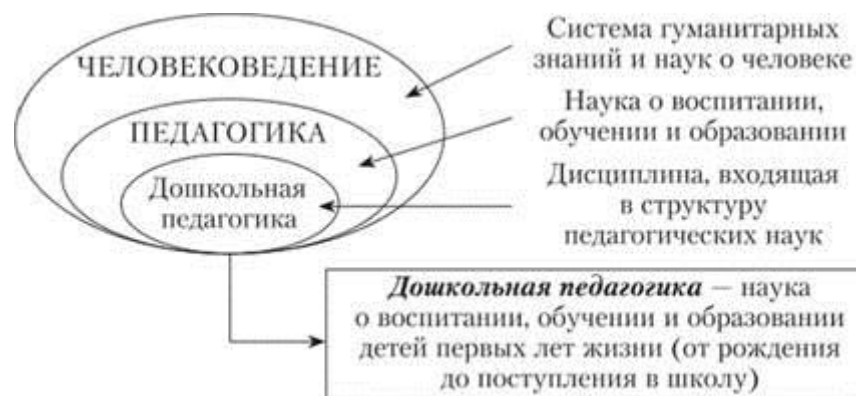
ЧЕЛОВЕКОВЕДЕНИЕ

ПЕДАГОГИКА

Дошкольная педагогика

Система гуманитарных знаний и наук о человеке

Наука о воспитании, обучении и образовании

Дисциплина, входящая в структуру педагогических наук

***Дошкольная педагогика*** — наука о воспитании, обучении и образовании детей первых лет жизни (от рождения до поступления в школу)